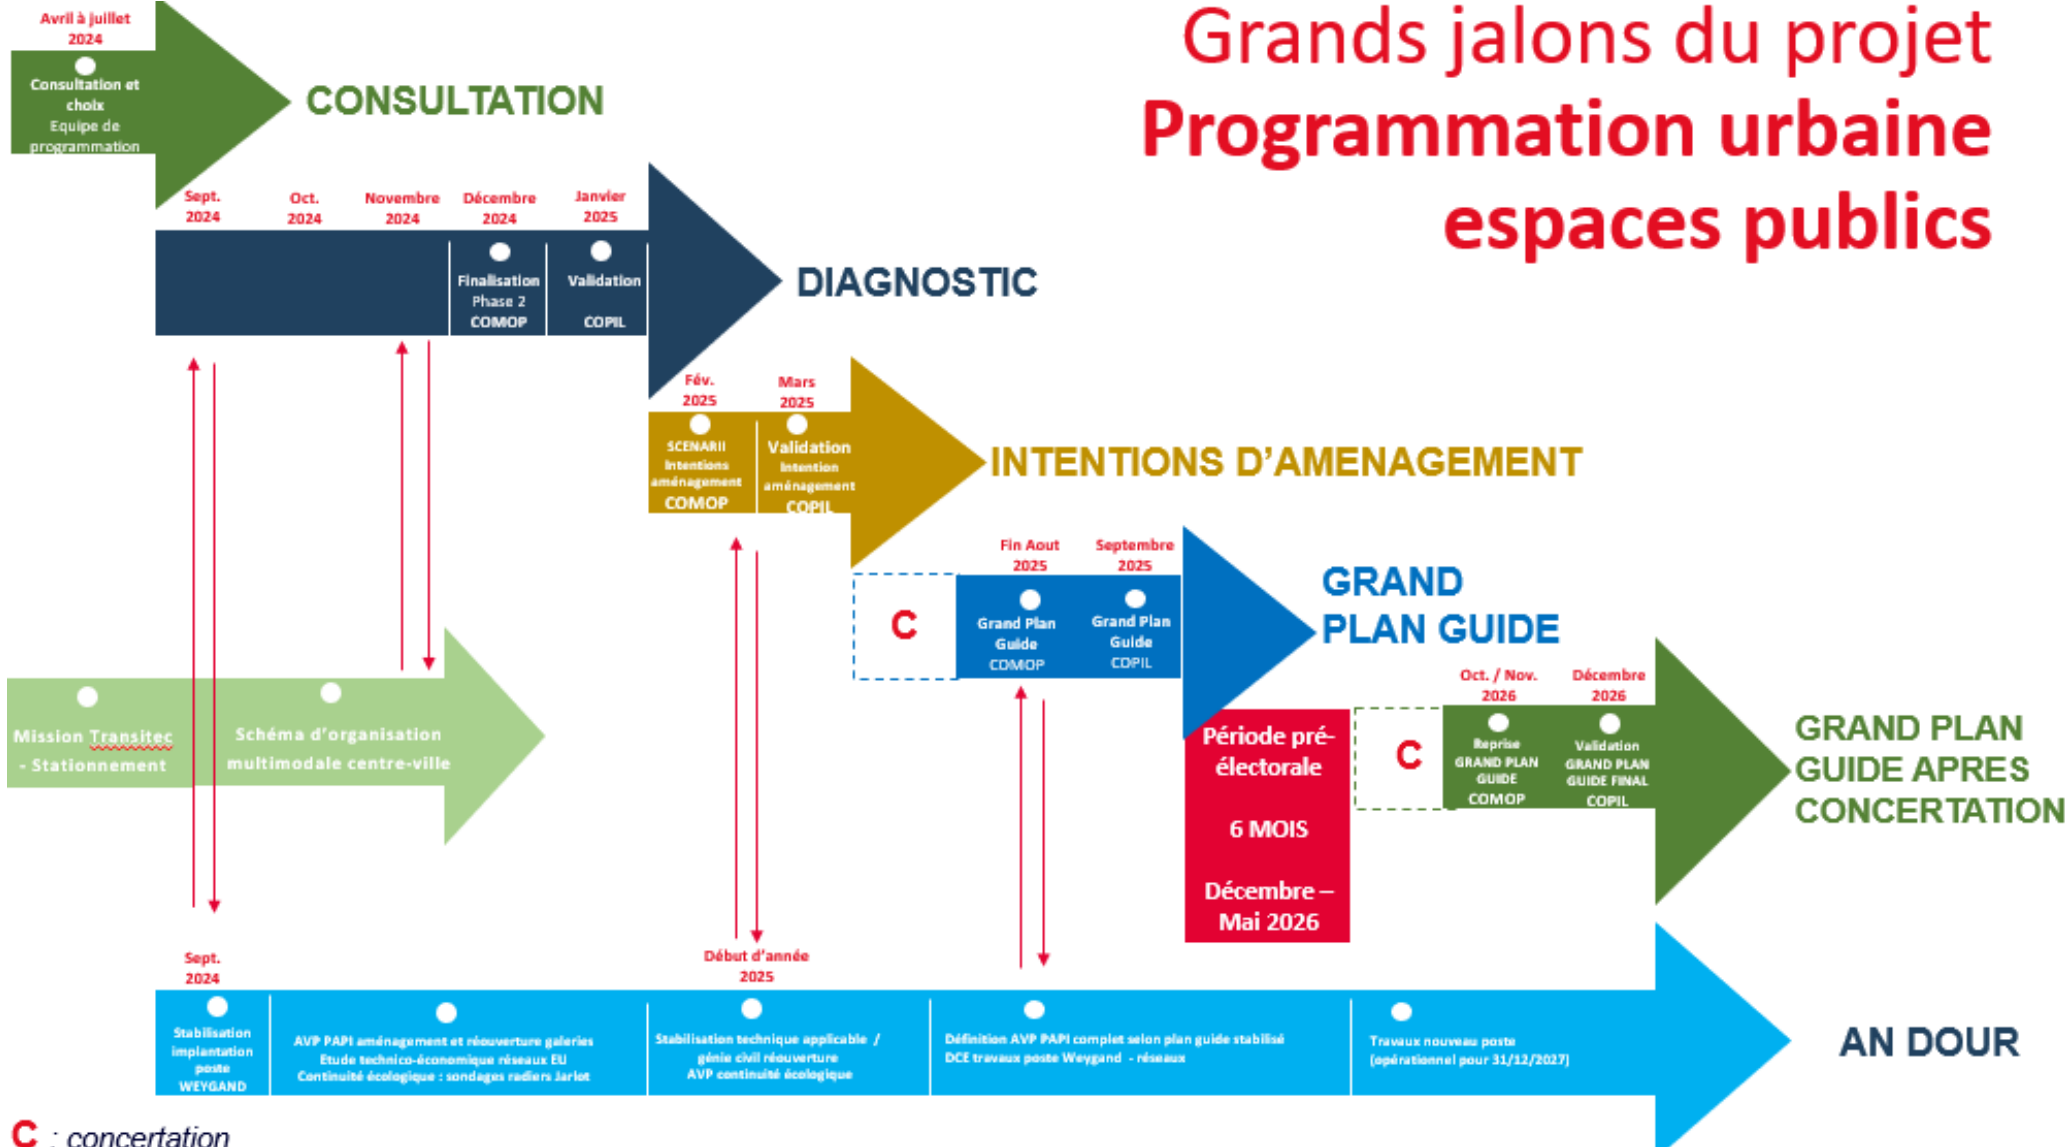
Grands jalons du projet
Programmation urbaine
espaces publics

Avril à juillet 2024

Consultation et choix Equipe de programmation

CONSULTATION

Sept. 2024

Oct. 2024

Novembre 2024

Décembre 2024

Janvier 2025

Finalisation Phase 2 COMOP

Validation COPIL

DIAGNOSTIC

Fév. 2025

Mars 2025

SCENARII Intentions aménagement COMOP

Validation Intention aménagement COPIL

INTENTIONS D'AMENAGEMENT

Fin Aout 2025

Septembre 2025

C

Grand Plan Guide COMOP

Grand Plan Guide COPIL

GRAND PLAN GUIDE

Mission Transitec - Stationnement

Schéma d'organisation multimodale centre-ville

Période pré-électorale

6 MOIS

Décembre – Mai 2026

Oct. / Nov. 2026

Décembre 2026

C

Reprise GRAND PLAN GUIDE COMOP

Validation GRAND PLAN GUIDE FINAL COPIL

GRAND PLAN GUIDE APRES CONCERTATION

Sept. 2024

Début d'année 2025

Stabilisation implantation poste WEYGAND

AVP PAPI aménagement et réouverture galeries Etude technico-économique réseaux EU Continuité écologique : sondages radiers Jarlot

Stabilisation technique applicable / génie civil réouverture AVP continuité écologique

Définition AVP PAPI complet selon plan guide stabilisé DCE travaux poste Weygand - réseaux

Travaux nouveau poste (opérationnel pour 31/12/2027)

AN DOUR

C : concertation